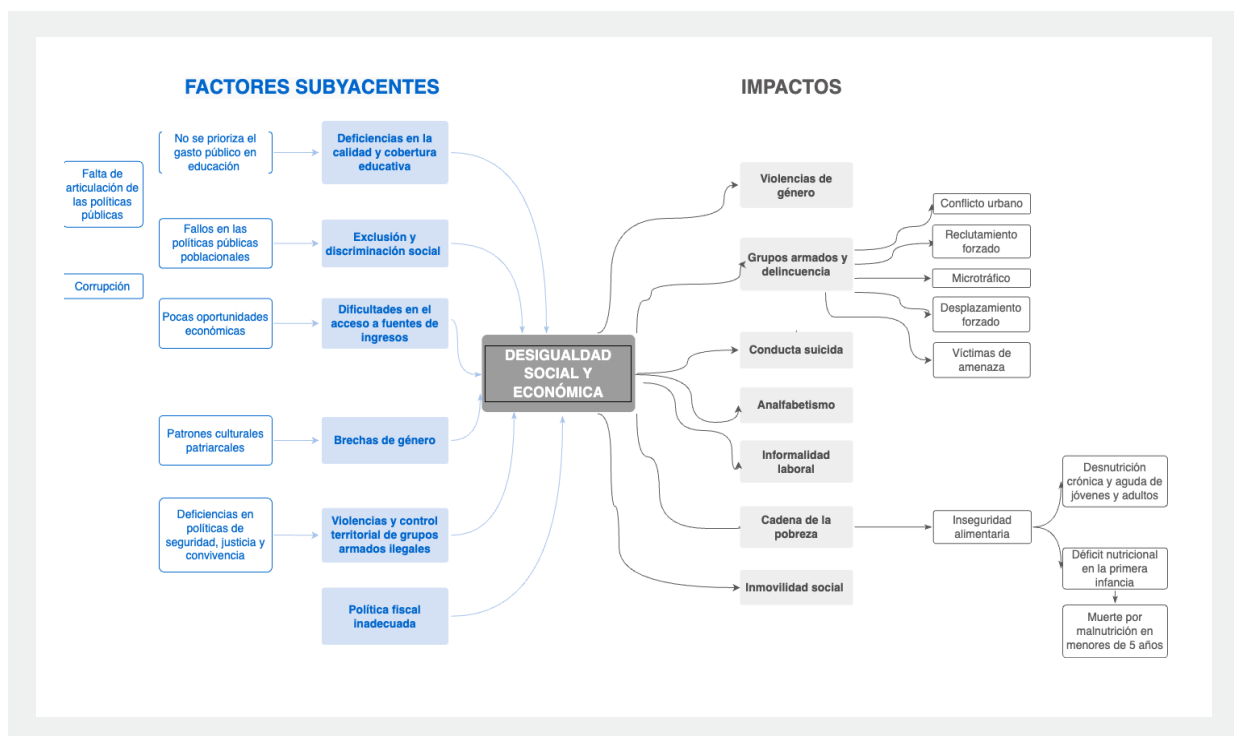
FACTORES SUBYACENTES

IMPACTOS

Falta de articulación de las políticas públicas

Corrupción

No se prioriza el gasto público en educación

Deficiencias en la calidad y cobertura educativa

Fallos en las políticas públicas poblacionales

Exclusión y discriminación social

Pocas oportunidades económicas

Dificultades en el acceso a fuentes de ingresos

Patrones culturales patriarcales

Brechas de género

Deficiencias en políticas de seguridad, justicia y convivencia

Violencias y control territorial de grupos armados ilegales

Política fiscal inadecuada

DESIGUALDAD SOCIAL Y ECONÓMICA

Violencias de género

Grupos armados y delincuencia

Conflicto urbano

Reclutamiento forzado

Microtráfico

Desplazamiento forzado

Víctimas de amenaza

Conducta suicida

Analfabetismo

Informalidad laboral

Cadena de la pobreza

Inseguridad alimentaria

Desnutrición crónica y aguda de jóvenes y adultos

Déficit nutricional en la primera infancia

Muerte por malnutrición en menores de 5 años

Inmovilidad social